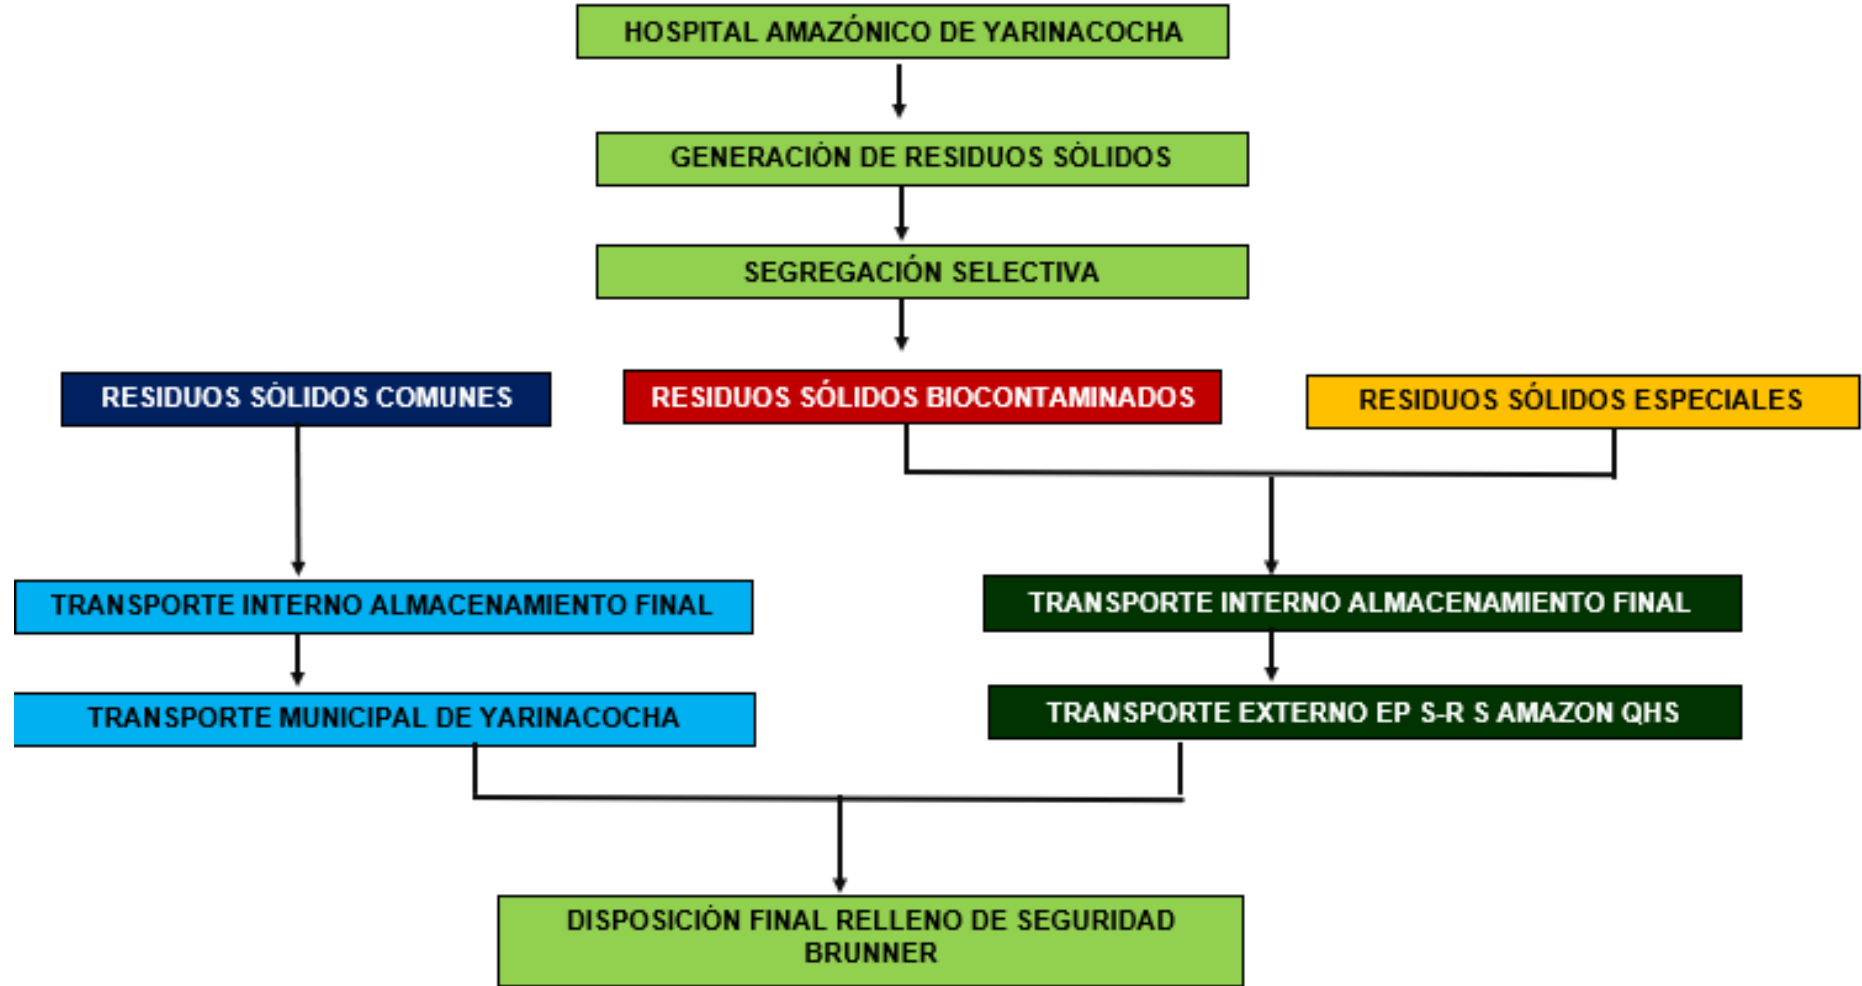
HOSPITAL AMAZÓNICO DE YARINACOCHA

GENERACIÓN DE RESIDUOS SÓLIDOS

SEGREGACIÓN SELECTIVA

RESIDUOS SÓLIDOS COMUNES

RESIDUOS SÓLIDOS BIOCONTAMINADOS

RESIDUOS SÓLIDOS ESPECIALES

TRANSPORTE INTERNO ALMACENAMIENTO FINAL

TRANSPORTE MUNICIPAL DE YARINACOCHA

TRANSPORTE INTERNO ALMACENAMIENTO FINAL

TRANSPORTE EXTERNO EP S-R S AMAZON QHS

DISPOSICIÓN FINAL RELLENO DE SEGURIDAD BRUNNER